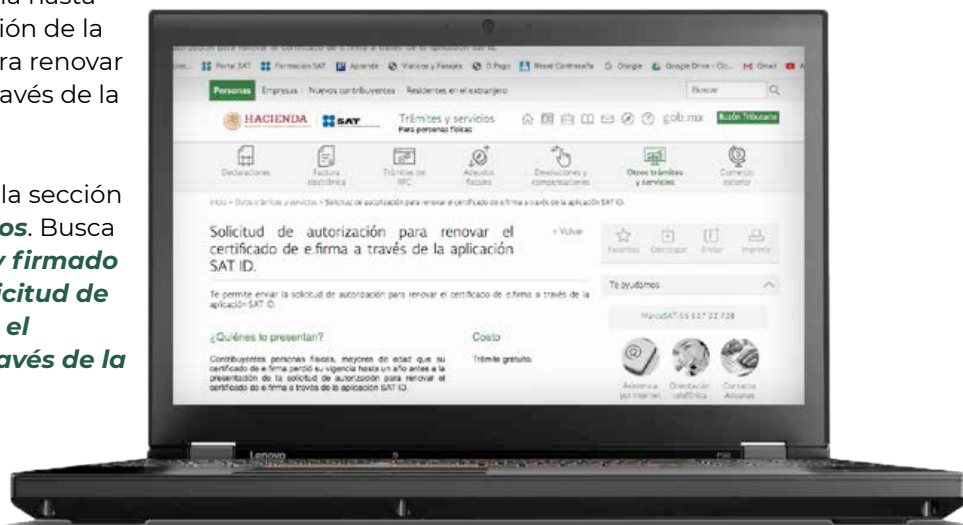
ión de la
ra renovar
avés de la

la sección
os. Busca
y firmado
icitud de
el
avés de la

Personas Empresas Nuevos contribuyentes Residentes en el extranjero Buscar

HACIENDA SAT Trámites y servicios Para personas físicas gob.mx Buzón Tributario

Declaraciones Factura electrónica Trámites del RFC Adeudos fiscales Devoluciones y compensaciones Otros trámites y servicios Comercio exterior

Solicitud de autorización para renovar el certificado de e.firma a través de la aplicación SAT ID.

« Volver

Favoritos Descargar Enviar Imprimir

Te permite enviar la solicitud de autorización para renovar el certificado de e.firma a través de la aplicación SAT ID.

Te ayudamos

MarcaSAT: 55 627 22 728

¿Quiénes lo presentan?

Contribuyentes personas físicas, mayores de edad que su certificado de e.firma perdió su vigencia hasta un año antes a la presentación de la solicitud de autorización para renovar el certificado de e.firma a través de la aplicación SAT ID.

Costo

Trámite gratuito

Asistencia por Internet Orientación telefónica Contacto Aduanas

Lenovo